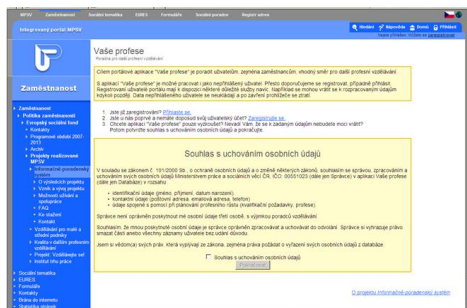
MPSV Zaměstnanost Sociální tematika EURES Formuláře Sociální pojistné Registr adres

Integrovaný portál MPSV

Hledání Nápověda Domů Přihlásit

Vaše profese

Zaměstnanost

Zaměstnanost
Politika zaměstnanosti
Evropský sociální fond
Kontakty
Programové období 2007-2013
Archiv
Projekty realizované MPSV
Informační poradenský systém
Vaše profese

Cílem portálové aplikace "Vaše profese" je poradit uživatelům, zejména zaměstnancům, vhodný směr pro další profesní vzdělávání.

S aplikací "Vaše profese" je možné pracovat i jako nepřihlášený uživatel. Přesto doporučujeme se registrovat, případně přihlásit. Registrovaní uživatelé portálu mají k dispozici některé důležité služby navíc.

1. Jste již zaregistrováni? Přihlaste se.
2. Jste u nás poprvé a nemáte doposud svůj uživatelský účet? Zaregistrujte se.
3. Chcete aplikaci "Vaše profese" pouze vyzkoušet? Nevadí Vám, že se k zadaným údajům nebudete moci vrátit? Potom potvrďte souhlas s uchováním osobních údajů a pokračujte.

Souhlas s uchováním osobních údajů

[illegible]

Souhlasím s uchováním osobních údajů

Pokračovat

O projektu Informačně-poradenský systém